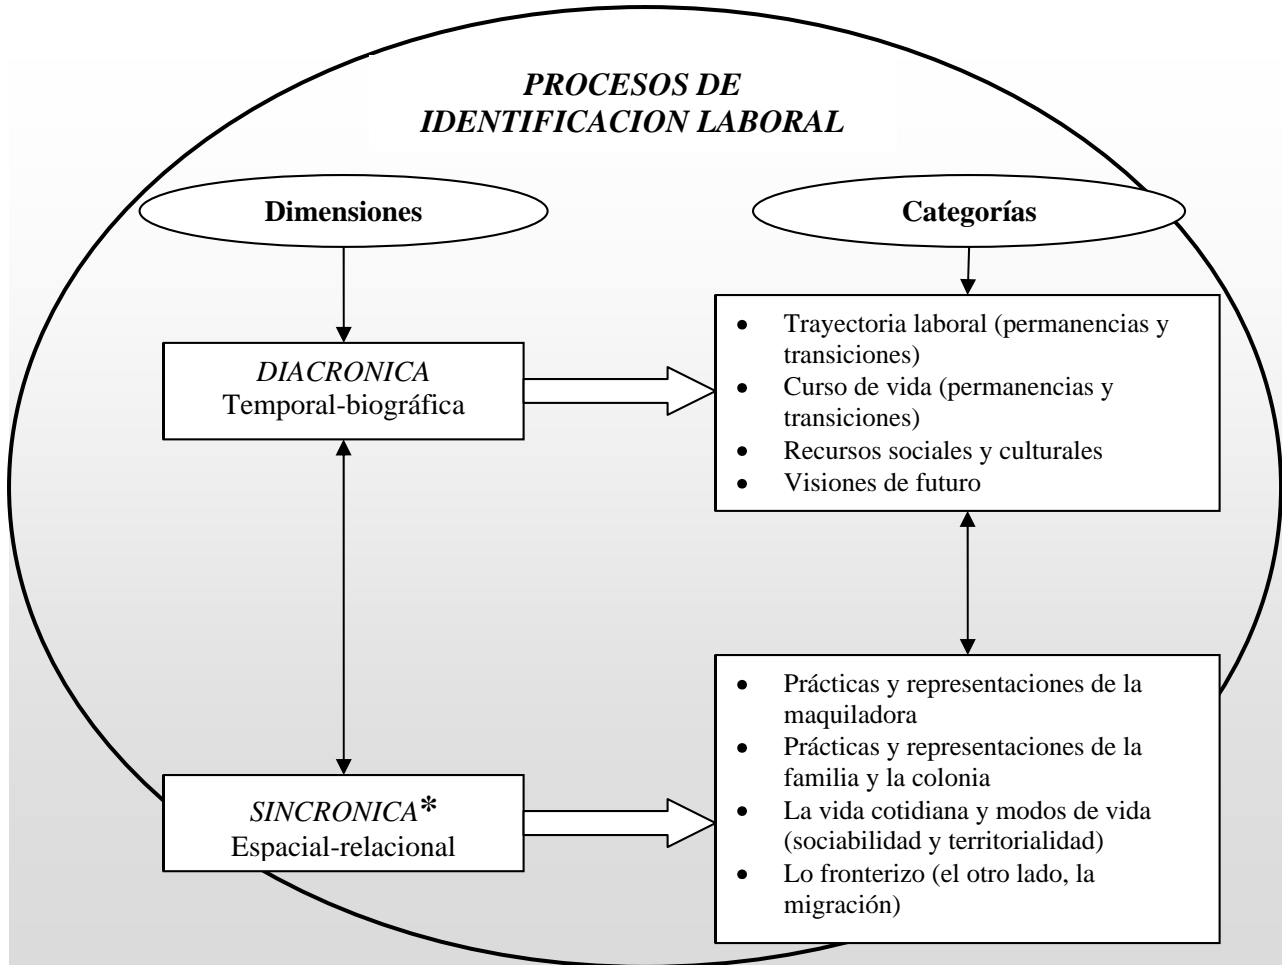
PROCESOS DE IDENTIFICACION LABORAL

Dimensiones

Categorías

DIACRONICA
Temporal-biográfica

- Trayectoria laboral (permanencias y transiciones)
- Curso de vida (permanencias y transiciones)
- Recursos sociales y culturales
- Visiones de futuro

SINCRONICA*
Espacial-relacional

- Prácticas y representaciones de la maquiladora
- Prácticas y representaciones de la familia y la colonia
- La vida cotidiana y modos de vida (sociabilidad y territorialidad)
- Lo fronterizo (el otro lado, la migración)